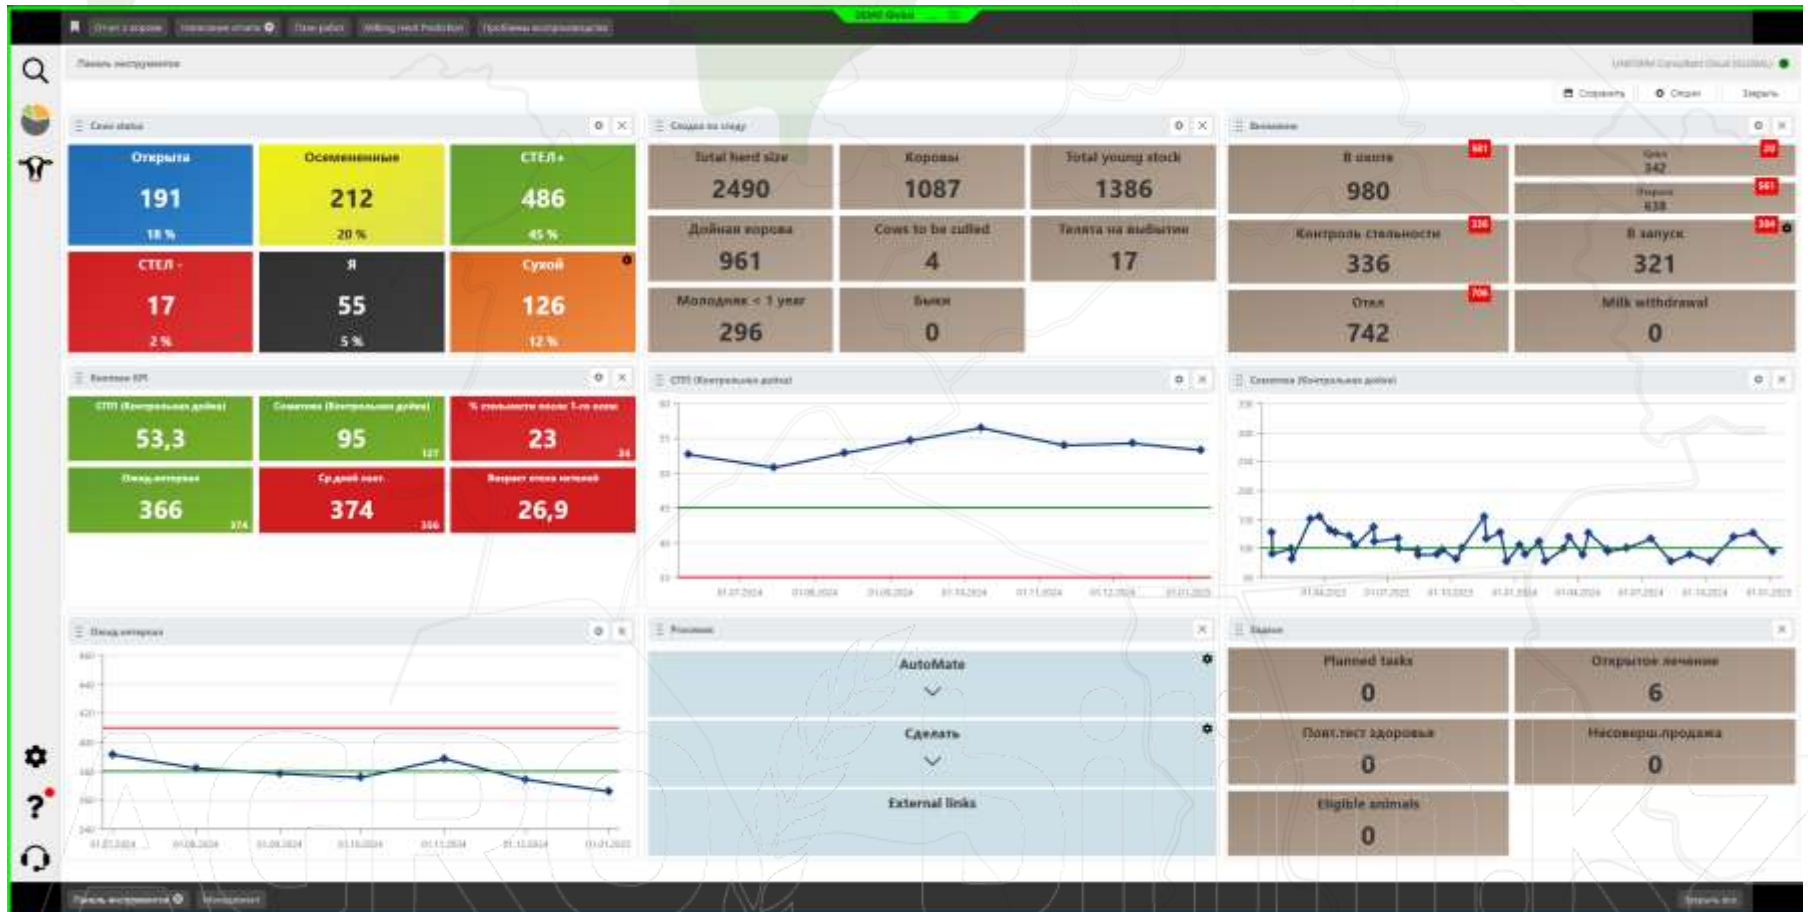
Открыта
191
18 %

Осемененные
212
20 %

СТЕЛ+
486
45 %

СТЕЛ -
17
2 %

Я
55
5 %

Сухой
126
12 %

Total herd size
2490

Коровы
1087

Total young stock
1386

Дойная корова
961

Cows to be culled
4

Телята на выбытие
17

Молодняк < 1 year
296

Быки
0

В охоте
980

342

638

Контроль стельности
336

В запуск
321

Отел
742

Milk withdrawal
0

53,3

95

23

366

374

26,9

AutoMate

Сделать

External links

Planned tasks
0

Открытое лечение
6

Повт.тест здоровья
0

Несоверш.продажа
0

Eligible animals
0